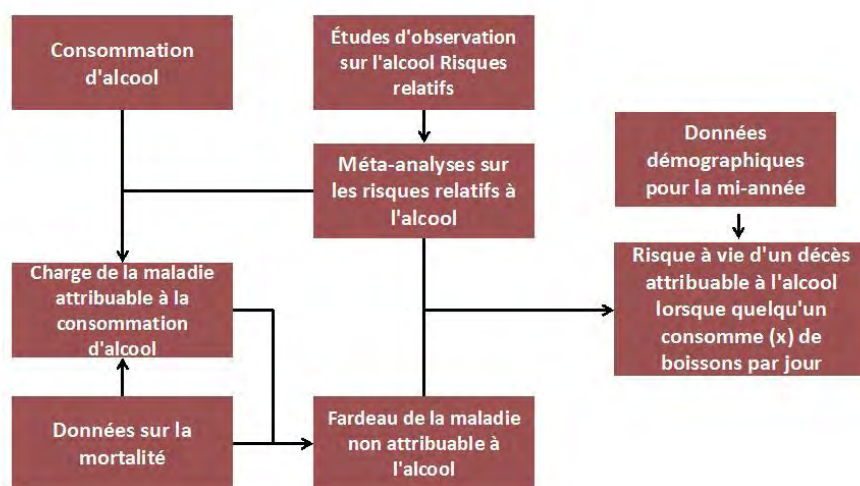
Consommation d'alcool

Études d'observation sur l'alcool Risques relatifs

Méta-analyses sur les risques relatifs à l'alcool

Données démographiques pour la mi-année

Charge de la maladie attribuable à la consommation d'alcool

Risque à vie d'un décès attribuable à l'alcool lorsque quelqu'un consomme (x) de boissons par jour

Données sur la mortalité

Fardeau de la maladie non attribuable à l'alcool